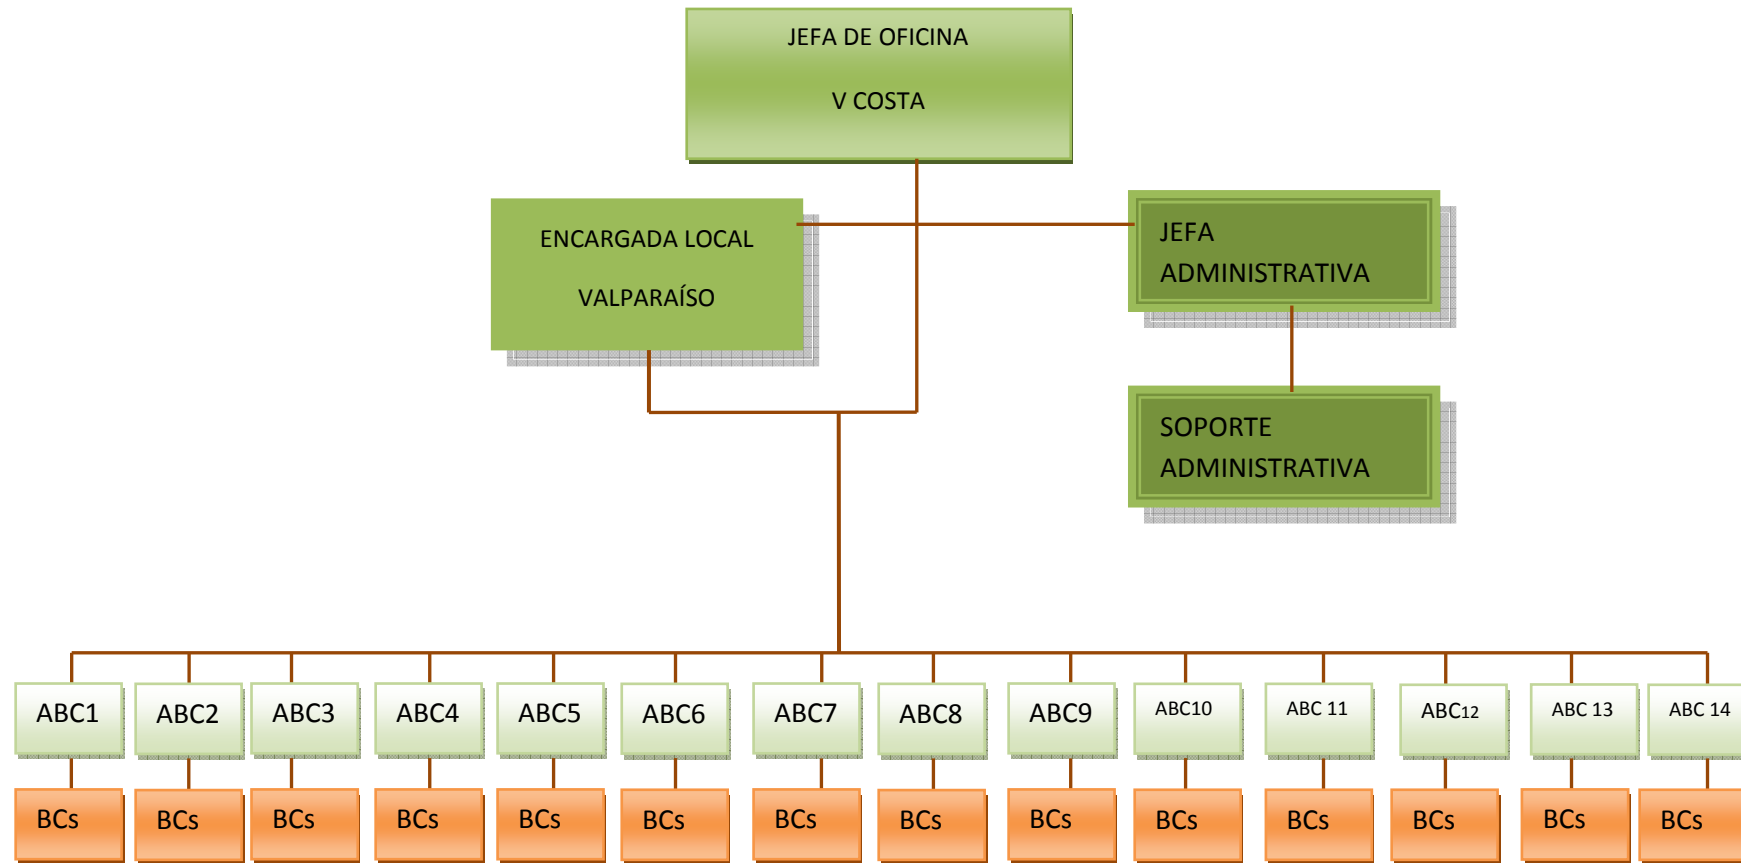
JEFA DE OFICINA

V COSTA

ENCARGADA LOCAL

VALPARAÍSO

JEFA ADMINISTRATIVA

SOPORTE ADMINISTRATIVA

ABC1 ABC2 ABC3 ABC4 ABC5 ABC6 ABC7 ABC8 ABC9 ABC10 ABC 11 ABC12 ABC 13 ABC 14

BCs BCs BCs BCs BCs BCs BCs BCs BCs BCs BCs BCs BCs BCs